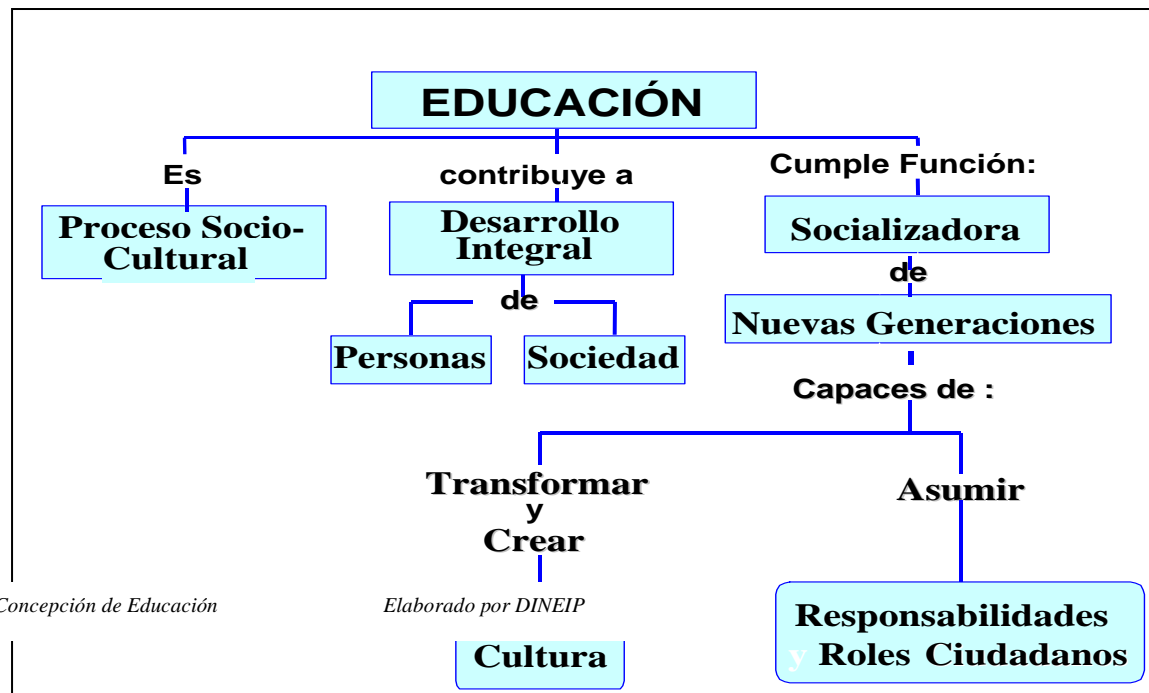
EDUCACIÓN

Es
Proceso Socio-Cultural

contribuye a
Desarrollo Integral
de
Personas
Sociedad

Cumple Función:
Socializadora
de
Nuevas Generaciones
Capaces de :

Transformar
y
Crear
Cultura

Asumir
Responsabilidades y Roles Ciudadanos

Concepción de Educación
Elaborado por DINEIP